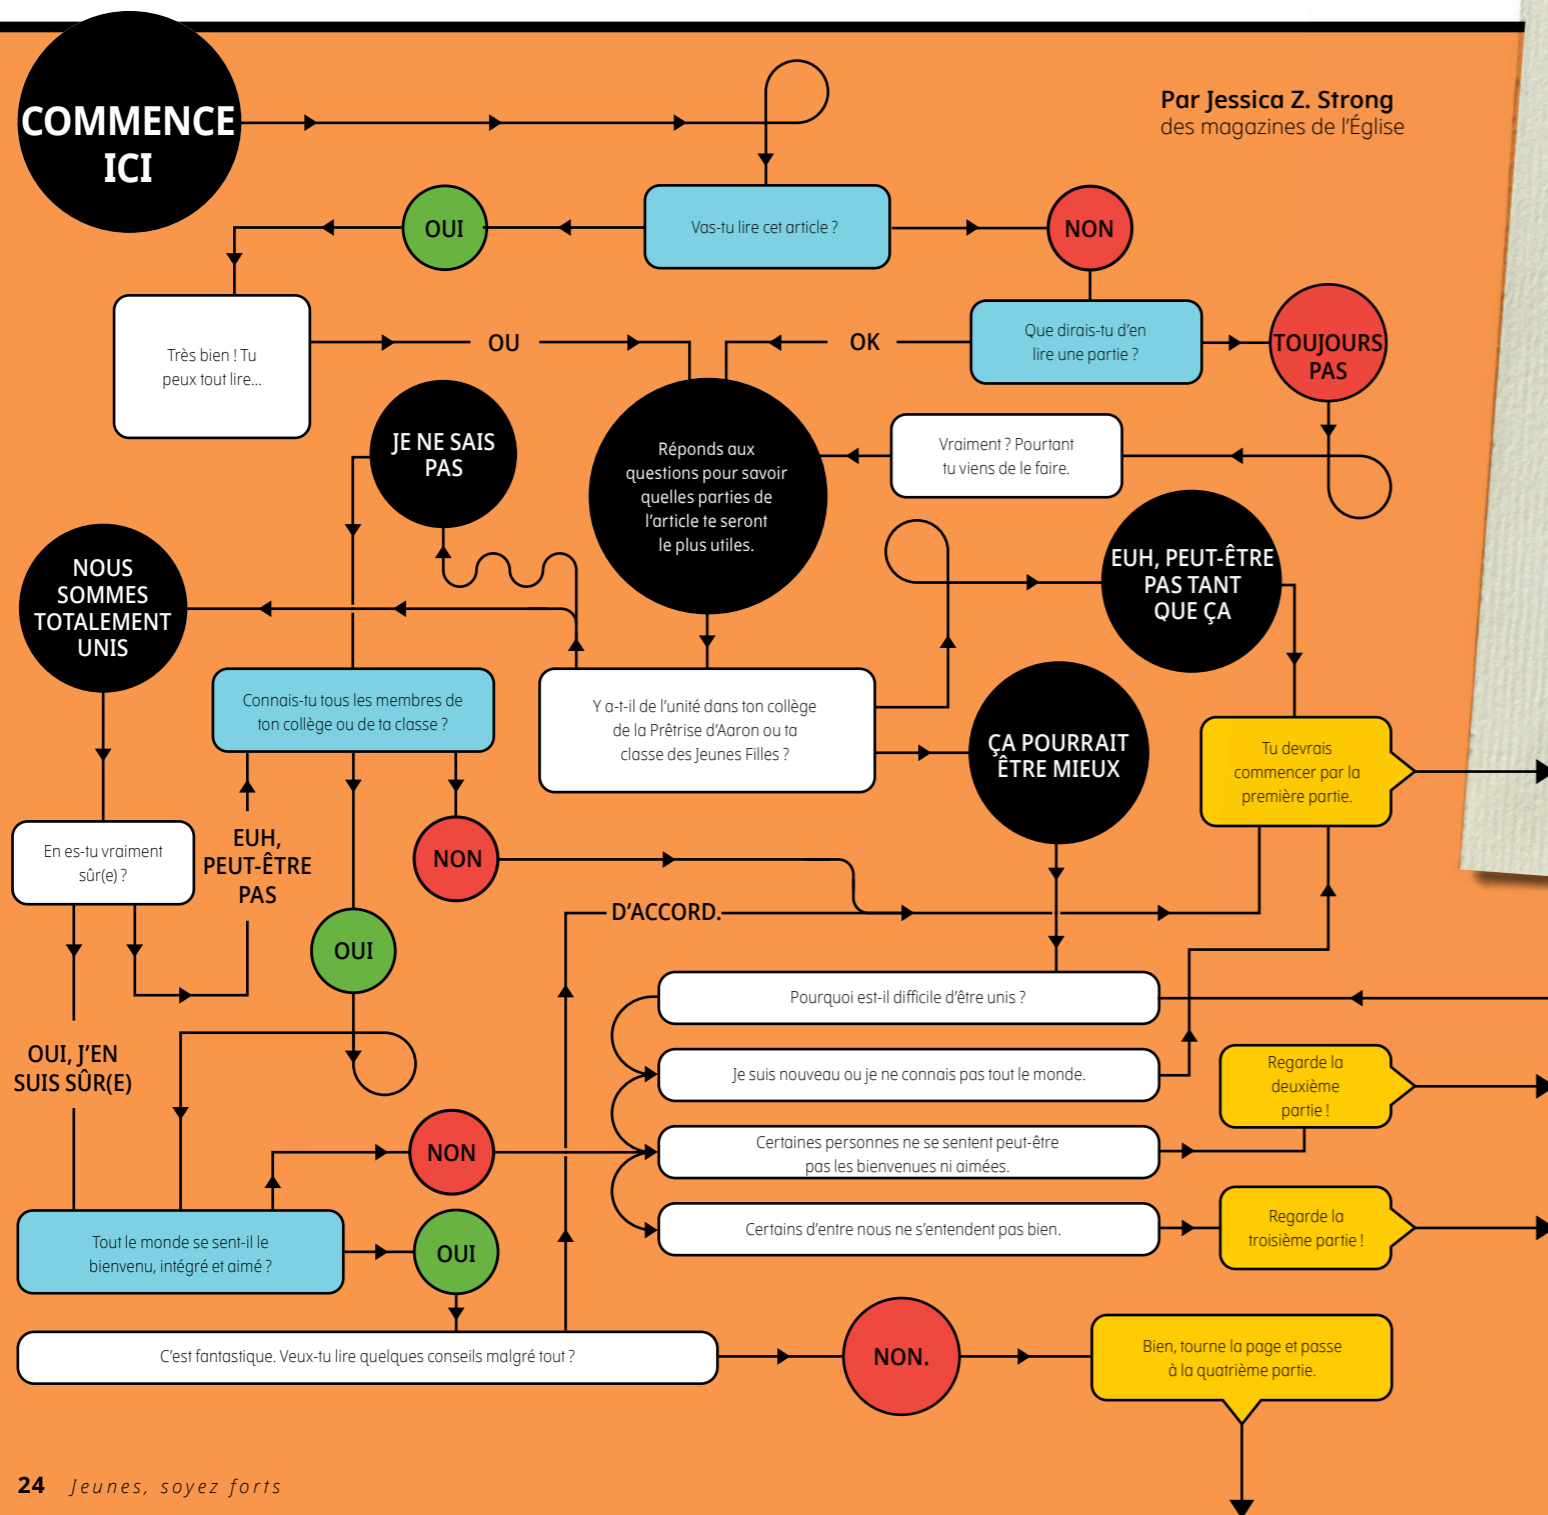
COMMENCE ICI

Par Jessica Z. Strong
des magazines de l'Église

Vas-tu lire cet article ?

OUI

NON

Très bien ! Tu peux tout lire...

OU

OK

Que dirais-tu d'en lire une partie ?

TOUJOURS PAS

JE NE SAIS PAS

Réponds aux questions pour savoir quelles parties de l'article te seront le plus utiles.

Vraiment ? Pourtant tu viens de le faire.

NOUS SOMMES TOTALEMENT UNIS

EUH, PEUT-ÊTRE PAS TANT QUE ÇA

Connais-tu tous les membres de ton collège ou de ta classe ?

Y a-t-il de l'unité dans ton collège de la Prêtrise d'Aaron ou ta classe des Jeunes Filles ?

ÇA POURRAIT ÊTRE MIEUX

Tu devrais commencer par la première partie.

En es-tu vraiment sûr(e) ?

EUH, PEUT-ÊTRE PAS

NON

OUI

D'ACCORD.

Pourquoi est-il difficile d'être unis ?

OUI, J'EN SUIS SÛR(E)

Je suis nouveau ou je ne connais pas tout le monde.

Regarde la deuxième partie !

NON

Certaines personnes ne se sentent peut-être pas les bienvenues ni aimées.

Certains d'entre nous ne s'entendent pas bien.

Regarde la troisième partie !

Tout le monde se sent-il le bienvenu, intégré et aimé ?

OUI

C'est fantastique. Veux-tu lire quelques conseils malgré tout ?

NON.

Bien, tourne la page et passe à la quatrième partie.

24 Jeunes, soyez forts